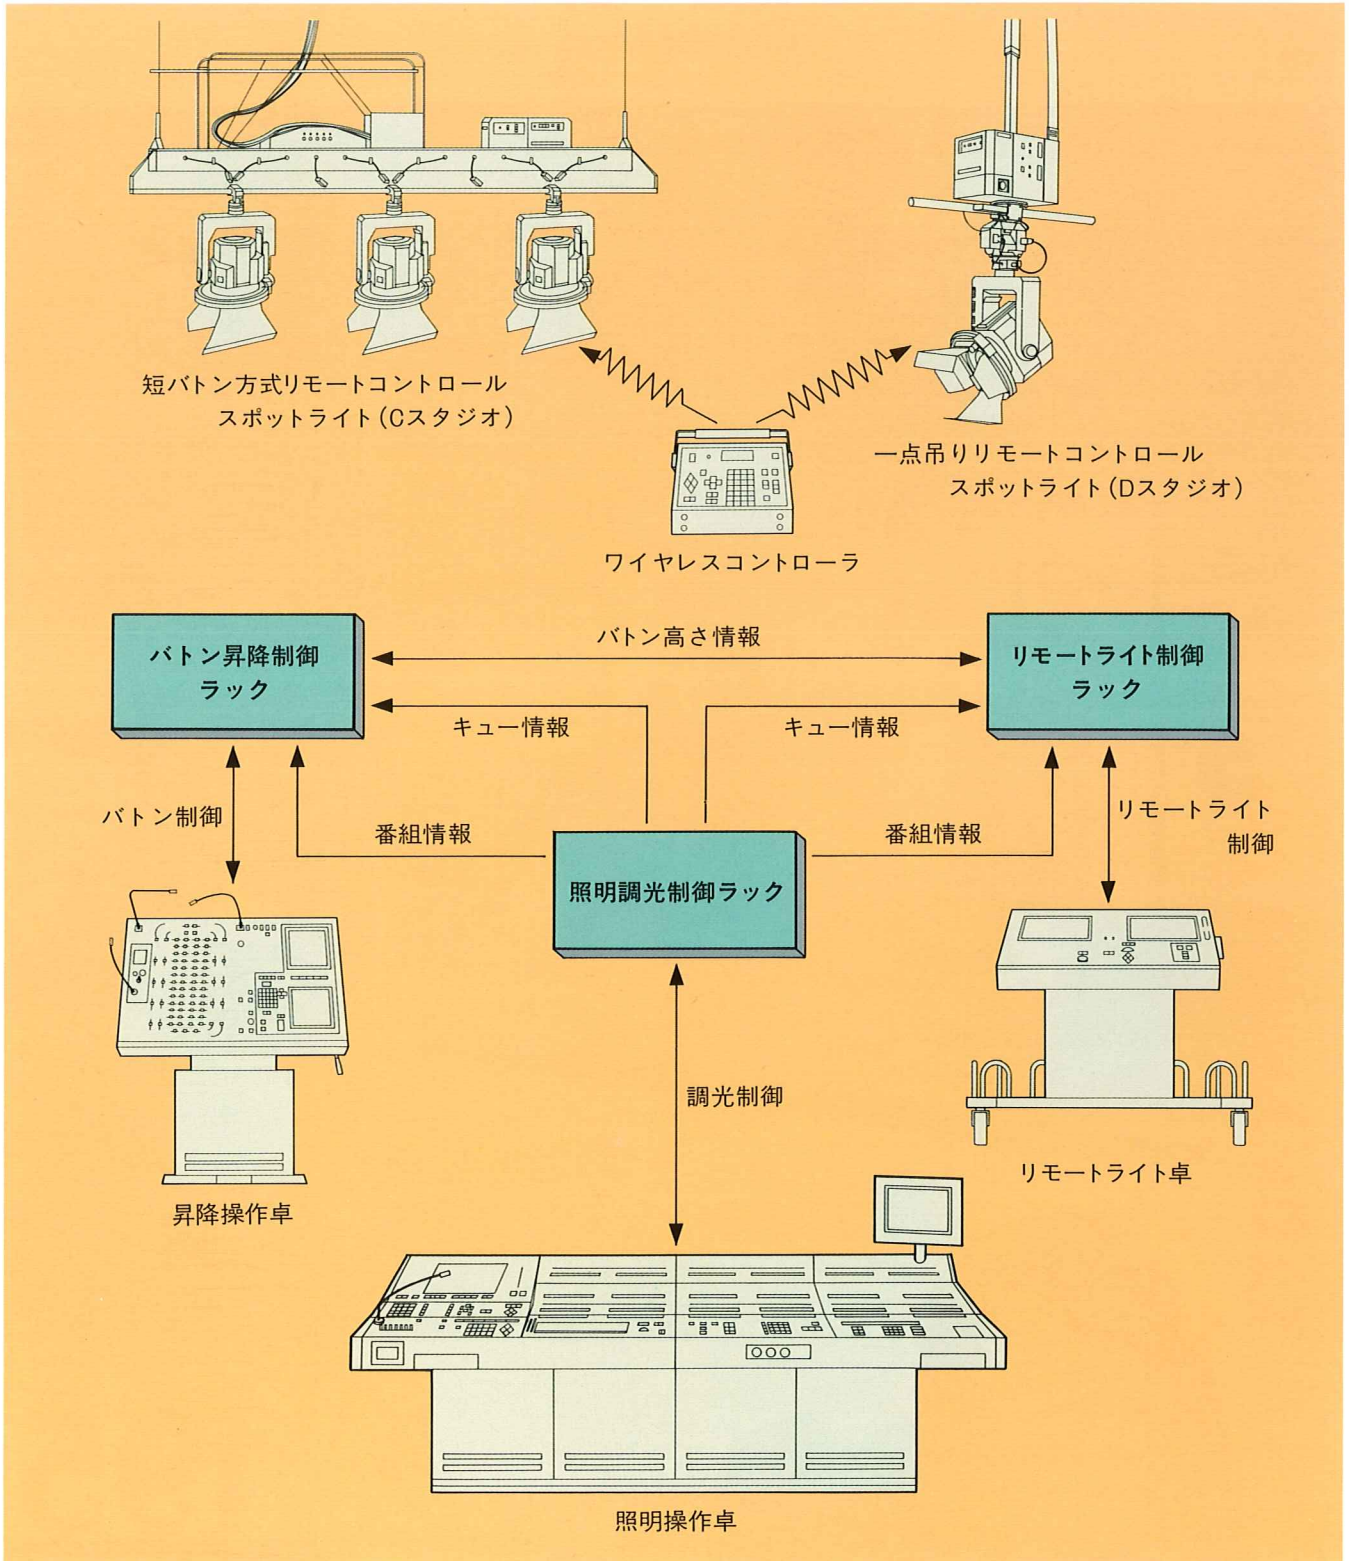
短バトン方式リモートコントロール
スポットライト(Cスタジオ)

一点吊りリモートコントロール
スポットライト(Dスタジオ)

ワイヤレスコントローラ

バトン昇降制御
ラック

バトン高さ情報

リモートライト制御
ラック

キュー情報

キュー情報

バトン制御

番組情報

照明調光制御ラック

番組情報

リモートライト
制御

調光制御

昇降操作卓

リモートライト卓

照明操作卓